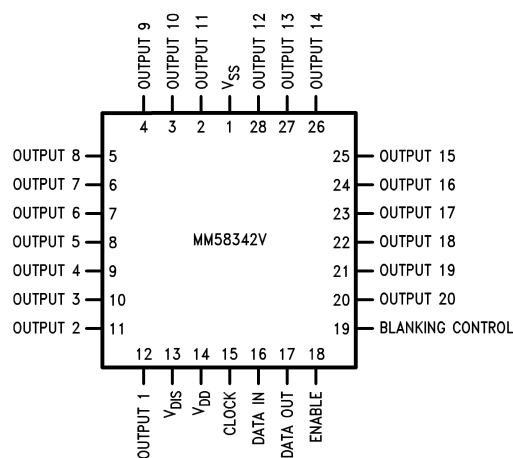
OUTPUT 9 OUTPUT 10 OUTPUT 11 $V_{SS}$ OUTPUT 12 OUTPUT 13 OUTPUT 14

4 3 2 1 28 27 26

OUTPUT 8 5
OUTPUT 7 6
OUTPUT 6 7
OUTPUT 5 8
OUTPUT 4 9
OUTPUT 3 10
OUTPUT 2 11

MM58342V

25 OUTPUT 15
24 OUTPUT 16
23 OUTPUT 17
22 OUTPUT 18
21 OUTPUT 19
20 OUTPUT 20
19 BLANKING CONTROL

12 13 14 15 16 17 18

OUTPUT 1 $V_{DIS}$ $V_{DD}$ CLOCK DATA IN DATA OUT ENABLE